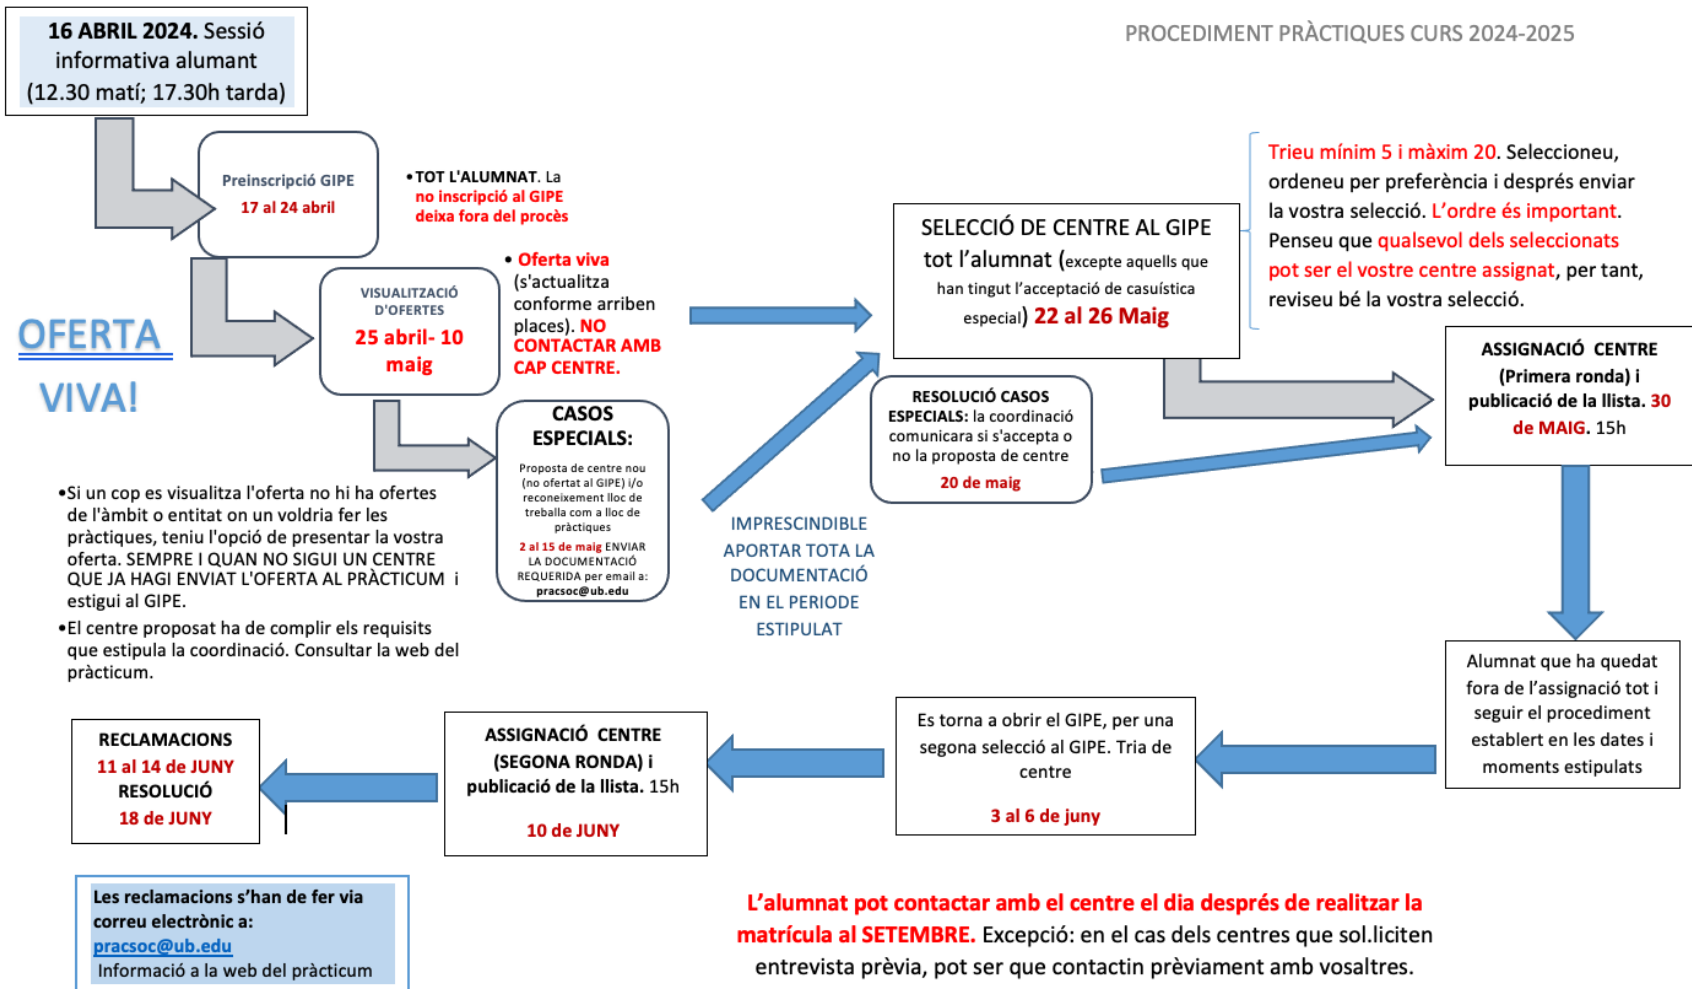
**16 ABRIL 2024.** Sessió informativa alumant (12.30 matí; 17.30h tarda)

PROCEDIMENT PRÀCTIQUES CURS 2024-2025

Preinscripció GIPE
17 al 24 abril

•TOT L'ALUMNAT. La no inscripció al GIPE deixa fora del procès

OFERTA VIVA!

VISUALITZACIÓ D'OFERTES
25 abril- 10 maig

• Oferta viva (s'actualitza conforme arriben places). NO CONTACTAR AMB CAP CENTRE.

CASOS ESPECIALS:
Proposta de centre nou (no ofertat al GIPE) i/o reconeixement lloc de treballa com a lloc de pràctiques
2 al 15 de maig ENVIAR LA DOCUMENTACIÓ REQUERIDA per email a: pracsoc@ub.edu

•Si un cop es visualitza l'oferta no hi ha ofertes de l'àmbit o entitat on un voldria fer les pràctiques, teniu l'opció de presentar la vostra oferta. SEMPRE I QUAN NO SIGUI UN CENTRE QUE JA HAGI ENVIAT L'OFERTA AL PRÀCTICUM i estigui al GIPE.
•El centre proposat ha de complir els requisits que estipula la coordinació. Consultar la web del pràcticum.

IMPRESCINDIBLE APORTAR TOTA LA DOCUMENTACIÓ EN EL PERIODE ESTIPULAT

SELECCIÓ DE CENTRE AL GIPE tot l'alumnat (excepte aquells que han tingut l'acceptació de casuística especial) 22 al 26 Maig

Trieu mínim 5 i màxim 20. Seleccioneu, ordeneu per preferència i després enviar la vostra selecció. L'ordre és important. Penseu que qualsevol dels seleccionats pot ser el vostre centre assignat, per tant, reviseu bé la vostra selecció.

RESOLUCIÓ CASOS ESPECIALS: la coordinació comunicara si s'accepta o no la proposta de centre
20 de maig

ASSIGNACIÓ CENTRE (Primera ronda) i publicació de la llista. 30 de MAIG. 15h

Alumnat que ha quedat fora de l'assignació tot i seguir el procediment establert en les dates i moments estipulats

Es torna a obrir el GIPE, per una segona selecció al GIPE. Tria de centre
3 al 6 de juny

ASSIGNACIÓ CENTRE (SEGONA RONDA) i publicació de la llista. 15h
10 de JUNY

RECLAMACIONS
11 al 14 de JUNY
RESOLUCIÓ
18 de JUNY

Les reclamacions s'han de fer via correu electrònic a:
pracsoc@ub.edu
Informació a la web del pràcticum

L'alumnat pot contactar amb el centre el dia després de realitzar la matrícula al SETEMBRE. Excepció: en el cas dels centres que sol.liciten entrevista prèvia, pot ser que contactin prèviament amb vosaltres.